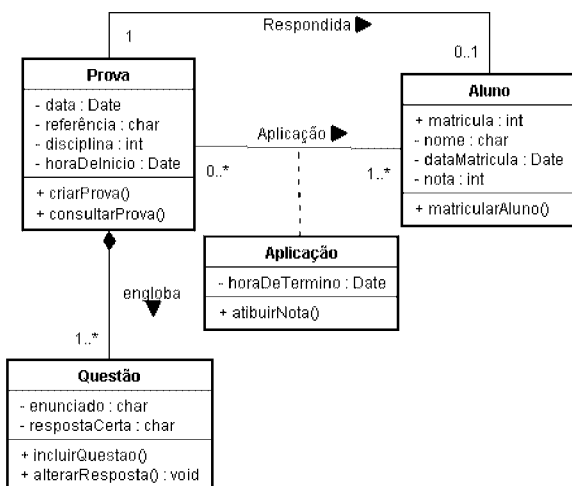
Respondida
1
0..1

Prova
- data : Date
- referência : char
- disciplina : int
- horaDeInicio : Date
+ criarProva()
+ consultarProva()

Aplicação
0..*
1..*

Aluno
+ matricula : int
- nome : char
- dataMatricula : Date
- nota : int
+ matricularAluno()

Aplicação
- horaDeTermino : Date
+ atibuirNota()

engloba
1..*

Questão
- enunciado : char
- respostaCerta : char
+ incluirQuestao()
+ alterarResposta() : void